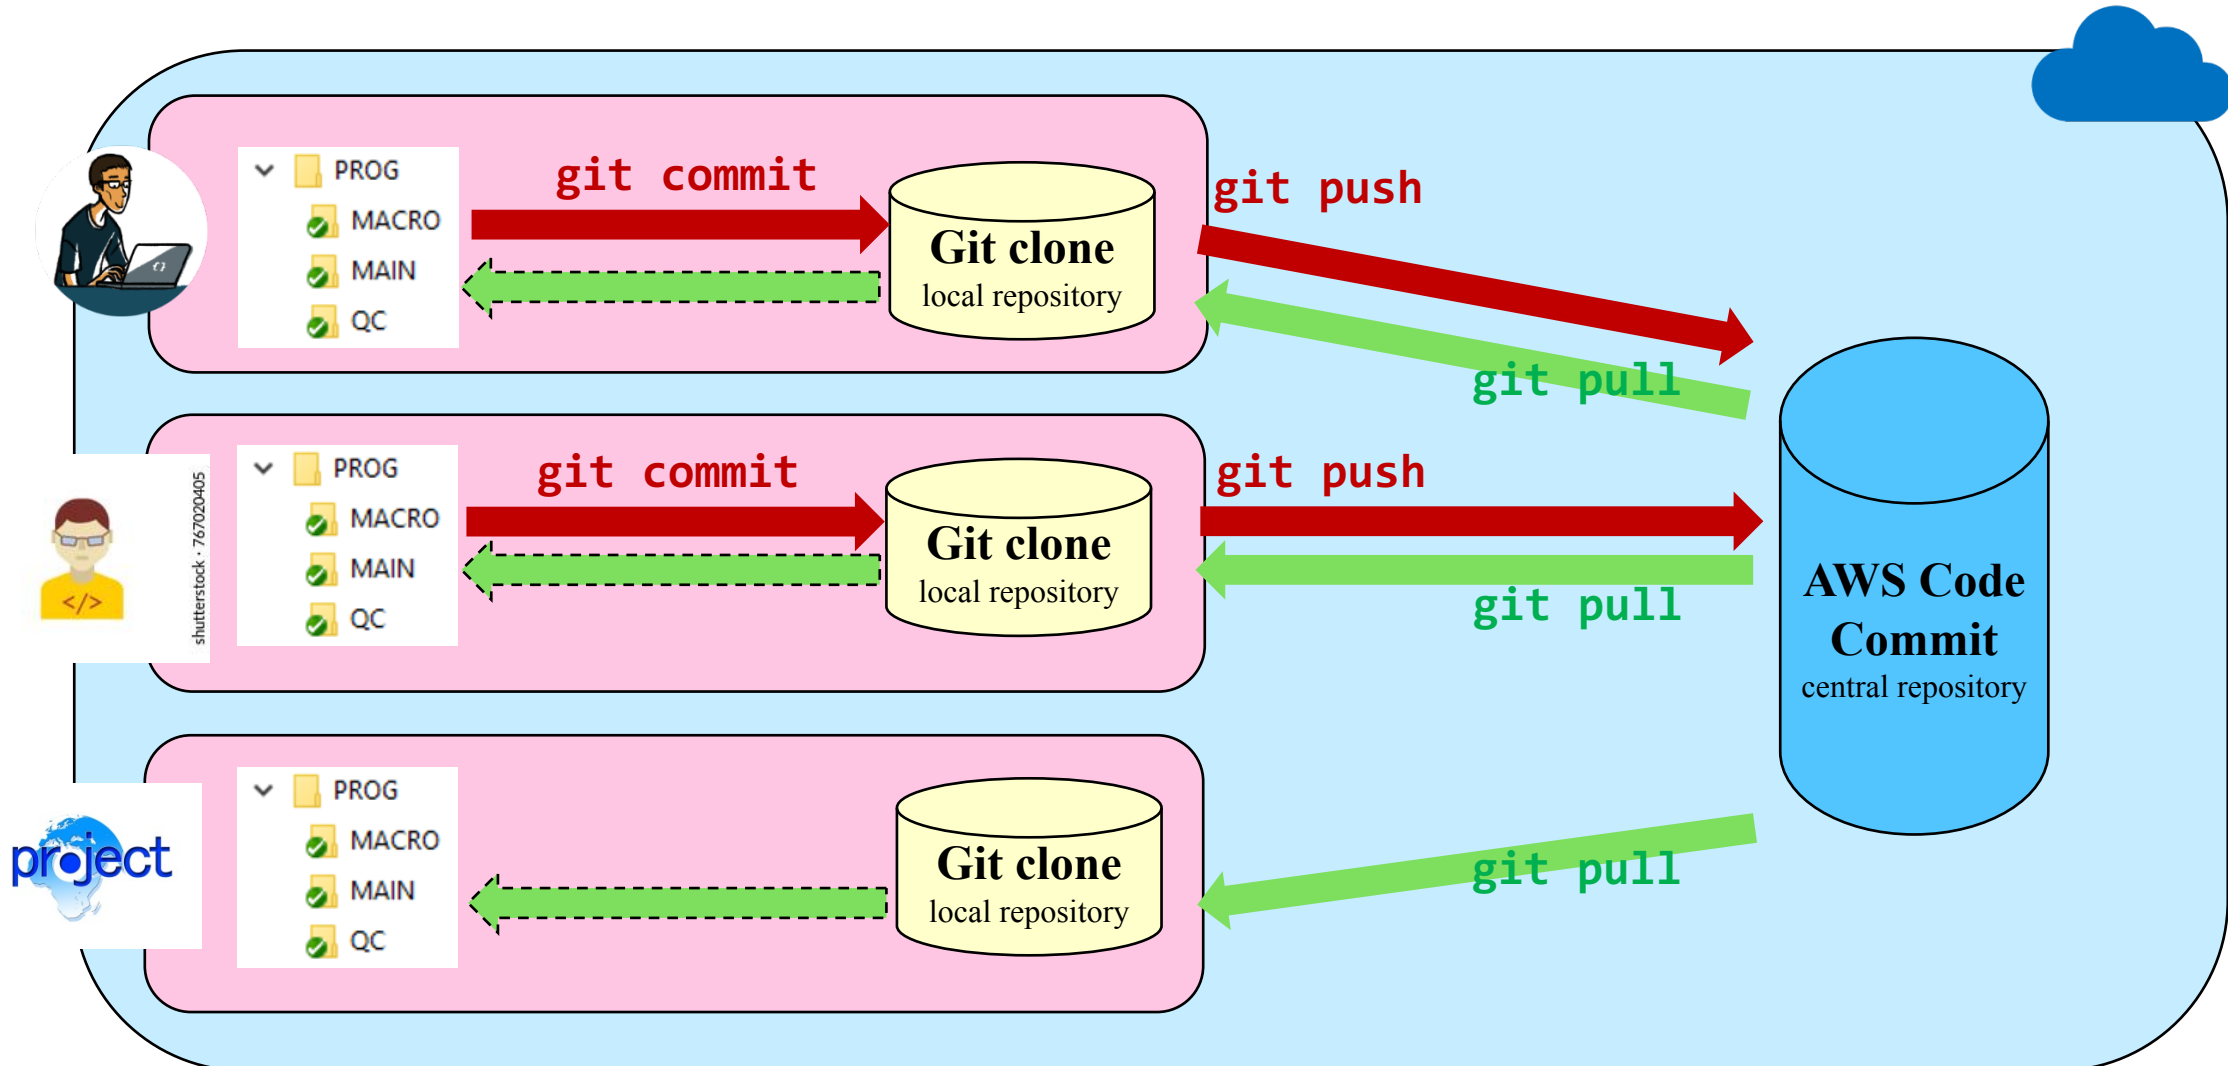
PROG
MACRO
MAIN
QC

git commit

Git clone
local repository

git push

git pull

PROG
MACRO
MAIN
QC

shutterstock · 767020405

git commit

Git clone
local repository

git push

git pull

AWS Code Commit
central repository

project

PROG
MACRO
MAIN
QC

Git clone
local repository

git pull